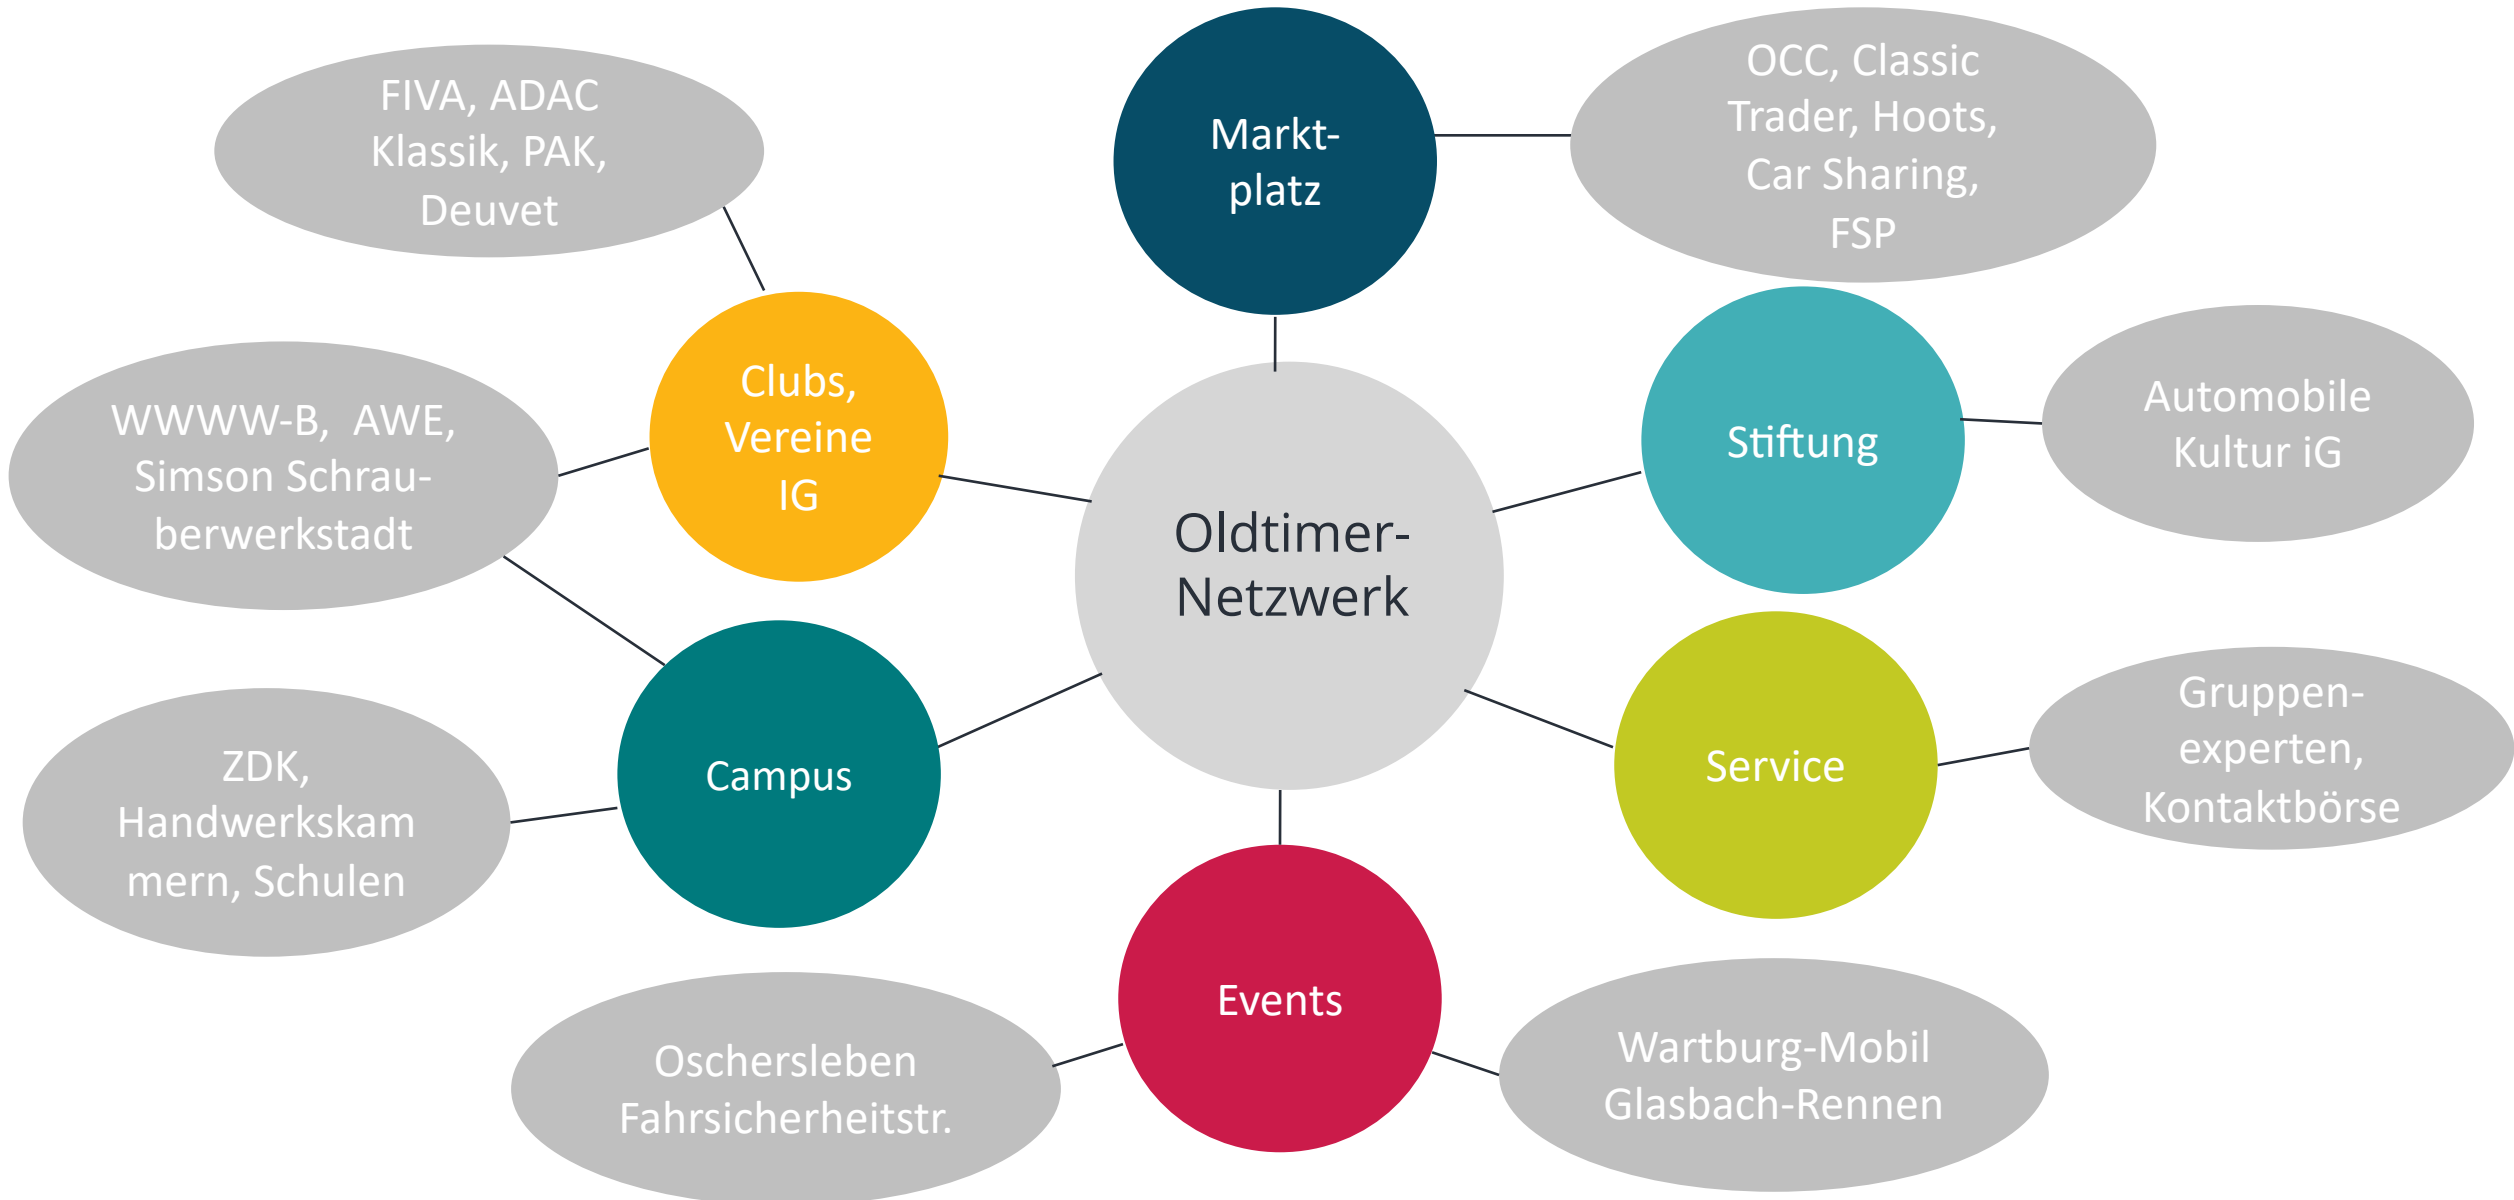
FIVA, ADAC Klassik, PAK, Deuvet

Marktplatz

OCC, Classic Trader, Hoots, Car Sharing, FSP

WWWW-B, AWE, Simson Schraubenwerkstadt

Clubs, Vereine IG

Oldtimer-Netzwerk

Stiftung

Automobile Kultur iG

ZDK, Handwerkskammern, Schulen

Campus

Service

Gruppenexperten, Kontaktbörse

Events

Oschersleben Fahrsicherheitstr.

Wartburg-Mobil Glasbach-Rennen